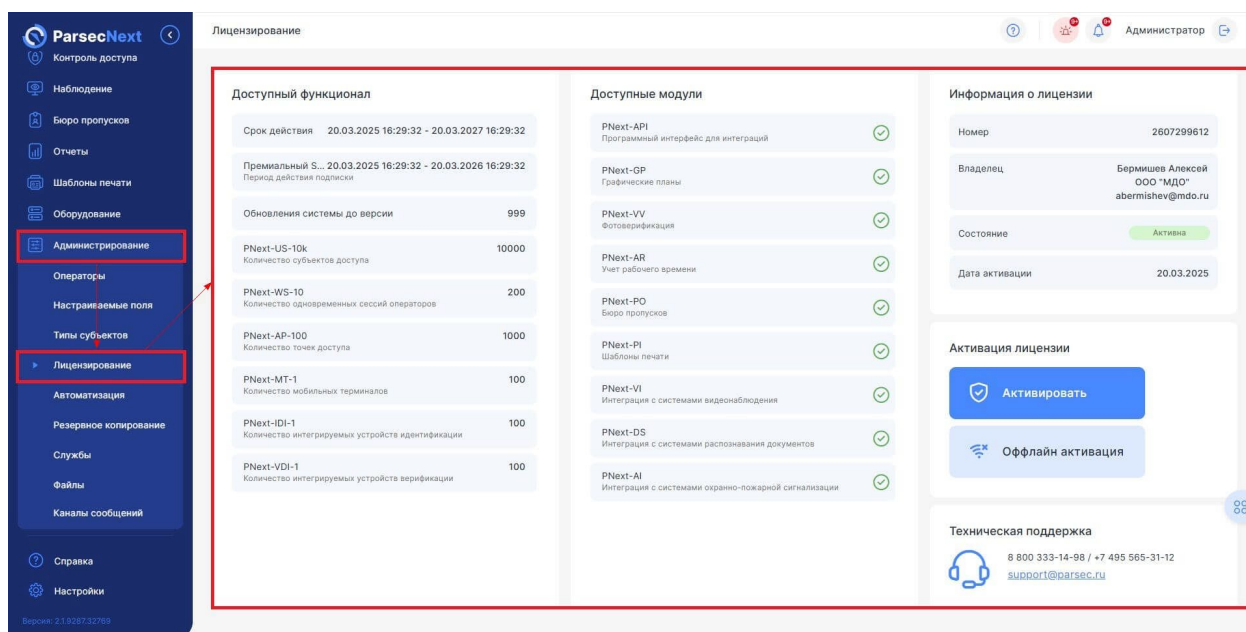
ParsecNext

Контроль доступа
Наблюдение
Бюро пропусков
Отчеты
Шаблоны печати
Оборудование
Администрирование
Операторы
Настраиваемые поля
Типы субъектов
Лицензирование
Автоматизация
Резервное копирование
Службы
Файлы
Каналы сообщений

Справка
Настройки
Версия: 2.1.9287.32769

Лицензирование

Администратор

Доступный функционал

Срок действия 20.03.2025 16:29:32 - 20.03.2027 16:29:32

Премиальный S... 20.03.2025 16:29:32 - 20.03.2026 16:29:32
Период действия подписки

Обновления системы до версии 999

PNext-US-10k 10000
Количество субъектов доступа

PNext-WS-10 200
Количество одновременных сессий операторов

PNext-AP-100 1000
Количество точек доступа

PNext-MT-1 100
Количество мобильных терминалов

PNext-IDI-1 100
Количество интегрируемых устройств идентификации

PNext-VDI-1 100
Количество интегрируемых устройств верификации

Доступные модули

PNext-API
Программный интерфейс для интеграций

PNext-GP
Графические планы

PNext-VV
Фотоверификация

PNext-AR
Учет рабочего времени

PNext-PO
Бюро пропусков

PNext-PI
Шаблоны печати

PNext-VI
Интеграция с системами видеонаблюдения

PNext-DS
Интеграция с системами распознавания документов

PNext-AI
Интеграция с системами охранно-пожарной сигнализации

Информация о лицензии

Номер 2607299612

Владелец Бермишев Алексей ООО "МДО" abermishev@mdo.ru

Состояние Активна

Дата активации 20.03.2025

Активация лицензии

Активировать

Оффлайн активация

Техническая поддержка

8 800 333-14-98 / +7 495 565-31-12
support@parsec.ru